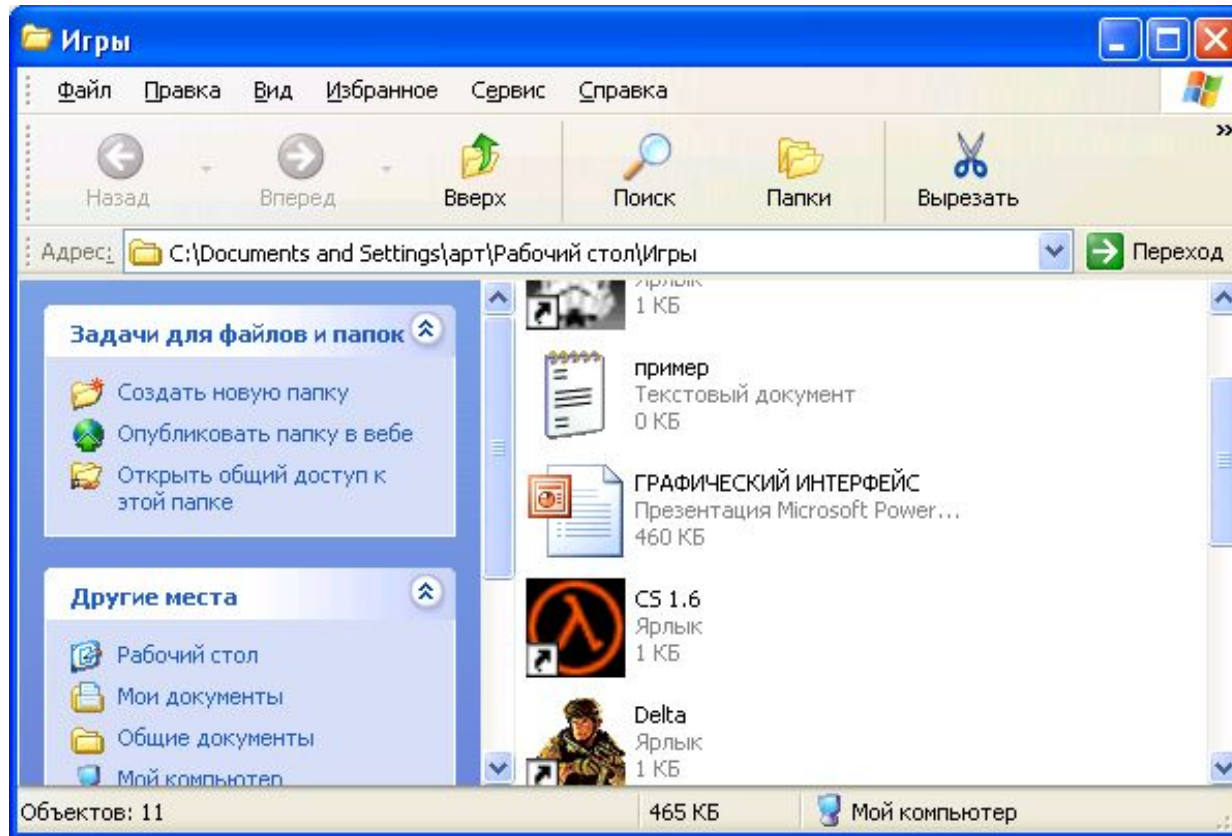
Игры

Файл Правка Вид Избранное Сервис Справка

Назад Вперед Вверх Поиск Папки Вырезать

Адрес: C:\Documents and Settings\арт\Рабочий стол\Игры Переход

Задачи для файлов и папок

Создать новую папку
Опубликовать папку в вебе
Открыть общий доступ к этой папке

Другие места

Рабочий стол
Мои документы
Общие документы
Мой компьютер

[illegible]
1 КБ

пример
Текстовый документ
0 КБ

ГРАФИЧЕСКИЙ ИНТЕРФЕЙС
Презентация Microsoft Power...
460 КБ

CS 1.6
Ярлык
1 КБ

Delta
Ярлык
1 КБ

Объектов: 11 465 КБ Мой компьютер